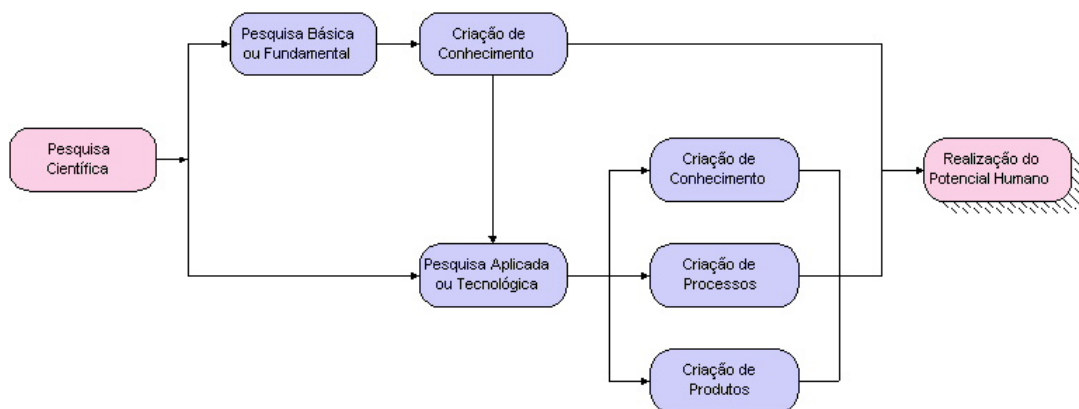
Pesquisa Científica

Pesquisa Básica ou Fundamental

Criação de Conhecimento

Pesquisa Aplicada ou Tecnológica

Criação de Conhecimento

Criação de Processos

Criação de Produtos

Realização do Potencial Humano